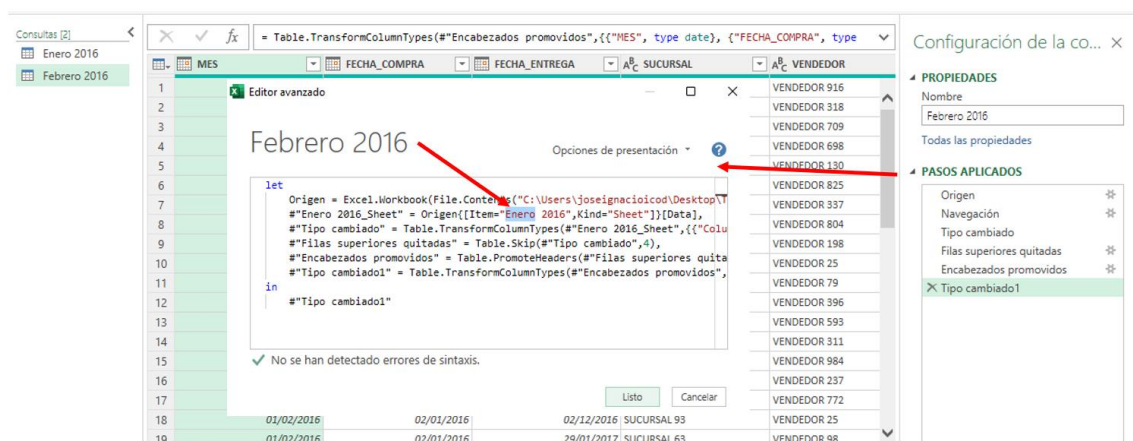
Consultas [2]
Enero 2016
Febrero 2016

= Table.TransformColumnTypes(#"Encabezados promovidos",{{"MES", type date}, {"FECHA_COMPRA", type

MES | FECHA_COMPRA | FECHA_ENTREGA | SUCURSAL | VENDEDOR

Editor avanzado

Febrero 2016

Opciones de presentación

let
    Origen = Excel.Workbook(File.Contents("C:\Users\joseignacioicod\Desktop\T
    #"Enero 2016_Sheet" = Origen{[Item="Enero 2016",Kind="Sheet"]}[Data],
    #"Tipo cambiado" = Table.TransformColumnTypes(#"Enero 2016_Sheet",{{"Colu
    #"Filas superiores quitadas" = Table.Skip(#"Tipo cambiado",4),
    #"Encabezados promovidos" = Table.PromoteHeaders(#"Filas superiores quita
    #"Tipo cambiado1" = Table.TransformColumnTypes(#"Encabezados promovidos",
in
    #"Tipo cambiado1"

No se han detectado errores de sintaxis.

Listo    Cancelar

| | MES | FECHA_COMPRA | FECHA_ENTREGA | SUCURSAL | VENDEDOR |
|---|---|---|---|---|---|
| 1 | | | | | VENDEDOR 916 |
| 2 | | | | | VENDEDOR 318 |
| 3 | | | | | VENDEDOR 709 |
| 4 | | | | | VENDEDOR 698 |
| 5 | | | | | VENDEDOR 130 |
| 6 | | | | | VENDEDOR 825 |
| 7 | | | | | VENDEDOR 337 |
| 8 | | | | | VENDEDOR 804 |
| 9 | | | | | VENDEDOR 198 |
| 10 | | | | | VENDEDOR 25 |
| 11 | | | | | VENDEDOR 79 |
| 12 | | | | | VENDEDOR 396 |
| 13 | | | | | VENDEDOR 593 |
| 14 | | | | | VENDEDOR 311 |
| 15 | | | | | VENDEDOR 984 |
| 16 | | | | | VENDEDOR 237 |
| 17 | | | | | VENDEDOR 772 |
| 18 | 01/02/2016 | 02/01/2016 | 02/12/2016 | SUCURSAL 93 | VENDEDOR 25 |
| 19 | 01/02/2016 | 02/01/2016 | 29/01/2017 | SUCURSAL 63 | VENDEDOR 98 |

Configuración de la co... ×
PROPIEDADES
Nombre
Febrero 2016
Todas las propiedades
PASOS APLICADOS
Origen
Navegación
Tipo cambiado
Filas superiores quitadas
Encabezados promovidos
Tipo cambiado1